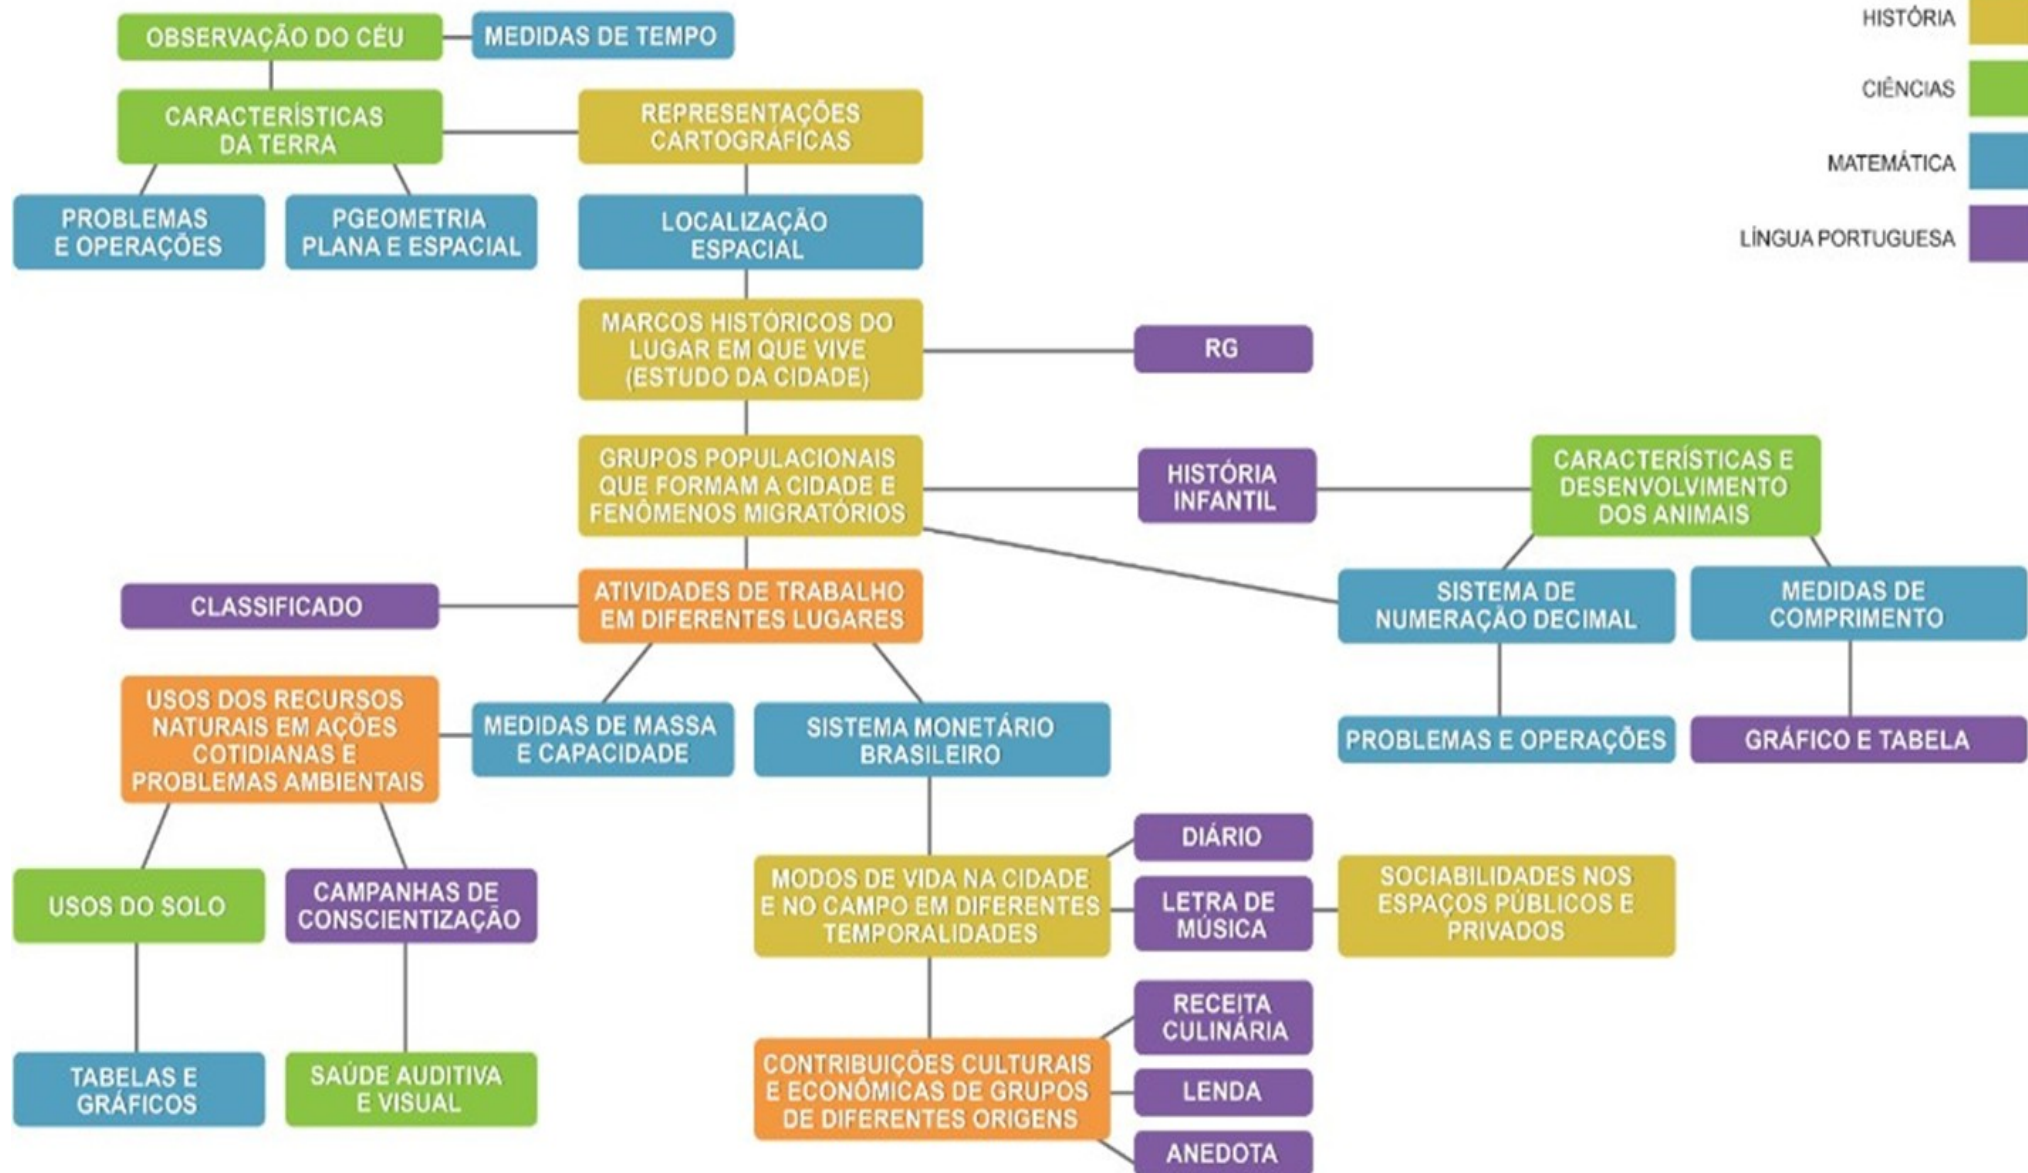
OBSERVAÇÃO DO CÉU

MEDIDAS DE TEMPO

HISTÓRIA

CIÊNCIAS

MATEMÁTICA

LÍNGUA PORTUGUESA

CARACTERÍSTICAS DA TERRA

REPRESENTAÇÕES CARTOGRÁFICAS

PROBLEMAS E OPERAÇÕES

PGEOMETRIA PLANA E ESPACIAL

LOCALIZAÇÃO ESPACIAL

MARCOS HISTÓRICOS DO LUGAR EM QUE VIVE (ESTUDO DA CIDADE)

RG

GRUPOS POPULACIONAIS QUE FORMAM A CIDADE E FENÔMENOS MIGRATÓRIOS

HISTÓRIA INFANTIL

CARACTERÍSTICAS E DESENVOLVIMENTO DOS ANIMAIS

CLASSIFICADO

ATIVIDADES DE TRABALHO EM DIFERENTES LUGARES

SISTEMA DE NUMERAÇÃO DECIMAL

MEDIDAS DE COMPRIMENTO

USOS DOS RECURSOS NATURAIS EM AÇÕES COTIDIANAS E PROBLEMAS AMBIENTAIS

MEDIDAS DE MASSA E CAPACIDADE

SISTEMA MONETÁRIO BRASILEIRO

PROBLEMAS E OPERAÇÕES

GRÁFICO E TABELA

DIÁRIO

USOS DO SOLO

CAMPANHAS DE CONSCIENTIZAÇÃO

MODOS DE VIDA NA CIDADE E NO CAMPO EM DIFERENTES TEMPORALIDADES

LETRA DE MÚSICA

SOCIABILIDADES NOS ESPAÇOS PÚBLICOS E PRIVADOS

RECEITA CULINÁRIA

TABELAS E GRÁFICOS

SAÚDE AUDITIVA E VISUAL

CONTRIBUIÇÕES CULTURAIS E ECONÔMICAS DE GRUPOS DE DIFERENTES ORIGENS

LENDA

ANEDOTA